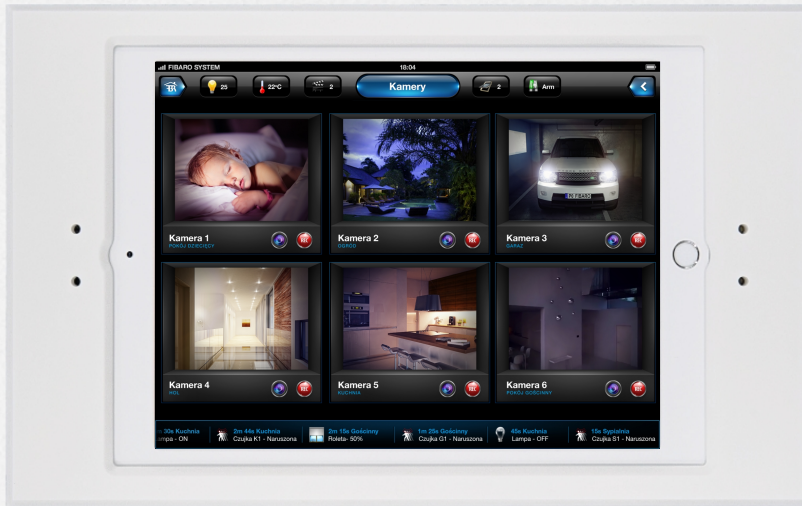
FIBARO SYSTEM
18:04

25
22°C
2
Kamery
2
Arm

Kamera 1
POKÓJ DZIECIĘCY
REC

Kamera 2
OGRÓD
REC

Kamera 3
GARAŻ
REC

Kamera 4
HOL
REC

Kamera 5
KUCHNIA
REC

Kamera 6
POKÓJ GOŚCINNY
REC

n 30s Kuchnia
ampa - ON
2m 44s Kuchnia
Czujka K1 - Naruszona
2m 15s Gościnny
Roleta- 50%
1m 25s Gościnny
Czujka G1 - Naruszona
45s Kuchnia
Lampa - OFF
15s Sypialnia
Czujka S1 - Naruszona